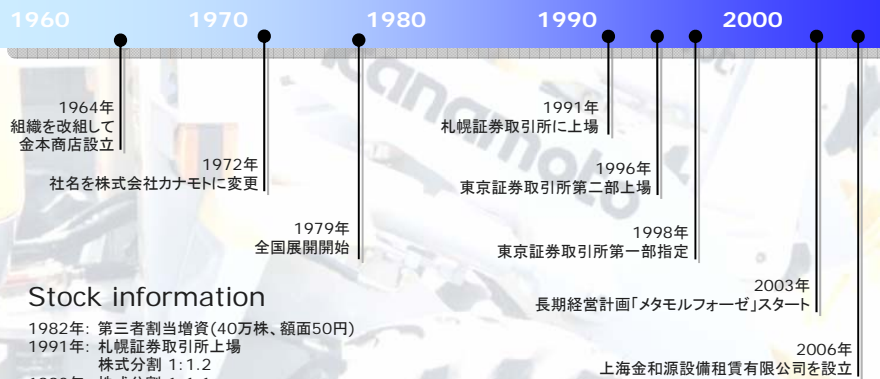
1960 1970 1980 1990 2000

1964年
組織を改組して
金本商店設立

1972年
社名を株式会社カナモトに変更

1979年
全国展開開始

1991年
札幌証券取引所に上場

1996年
東京証券取引所第二部上場

1998年
東京証券取引所第一部指定

2003年
長期経営計画「メタモルフォーゼ」スタート

2006年
上海金和源設備租賃有限公司を設立

Stock information

1982年: 第三者割当増資(40万株、額面50円)
1991年: 札幌証券取引所上場
株式分割 1:1.2
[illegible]